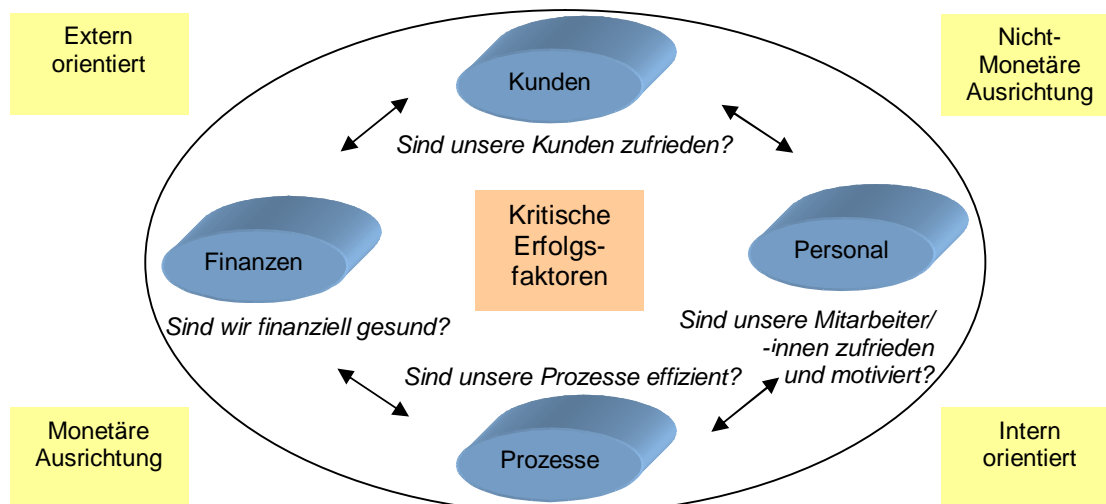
Extern orientiert

Nicht-Monetäre Ausrichtung

Kunden

Sind unsere Kunden zufrieden?

Finanzen

Kritische Erfolgsfaktoren

Personal

Sind wir finanziell gesund?

Sind unsere Mitarbeiter/ -innen zufrieden und motiviert?

Sind unsere Prozesse effizient?

Monetäre Ausrichtung

Prozesse

Intern orientiert